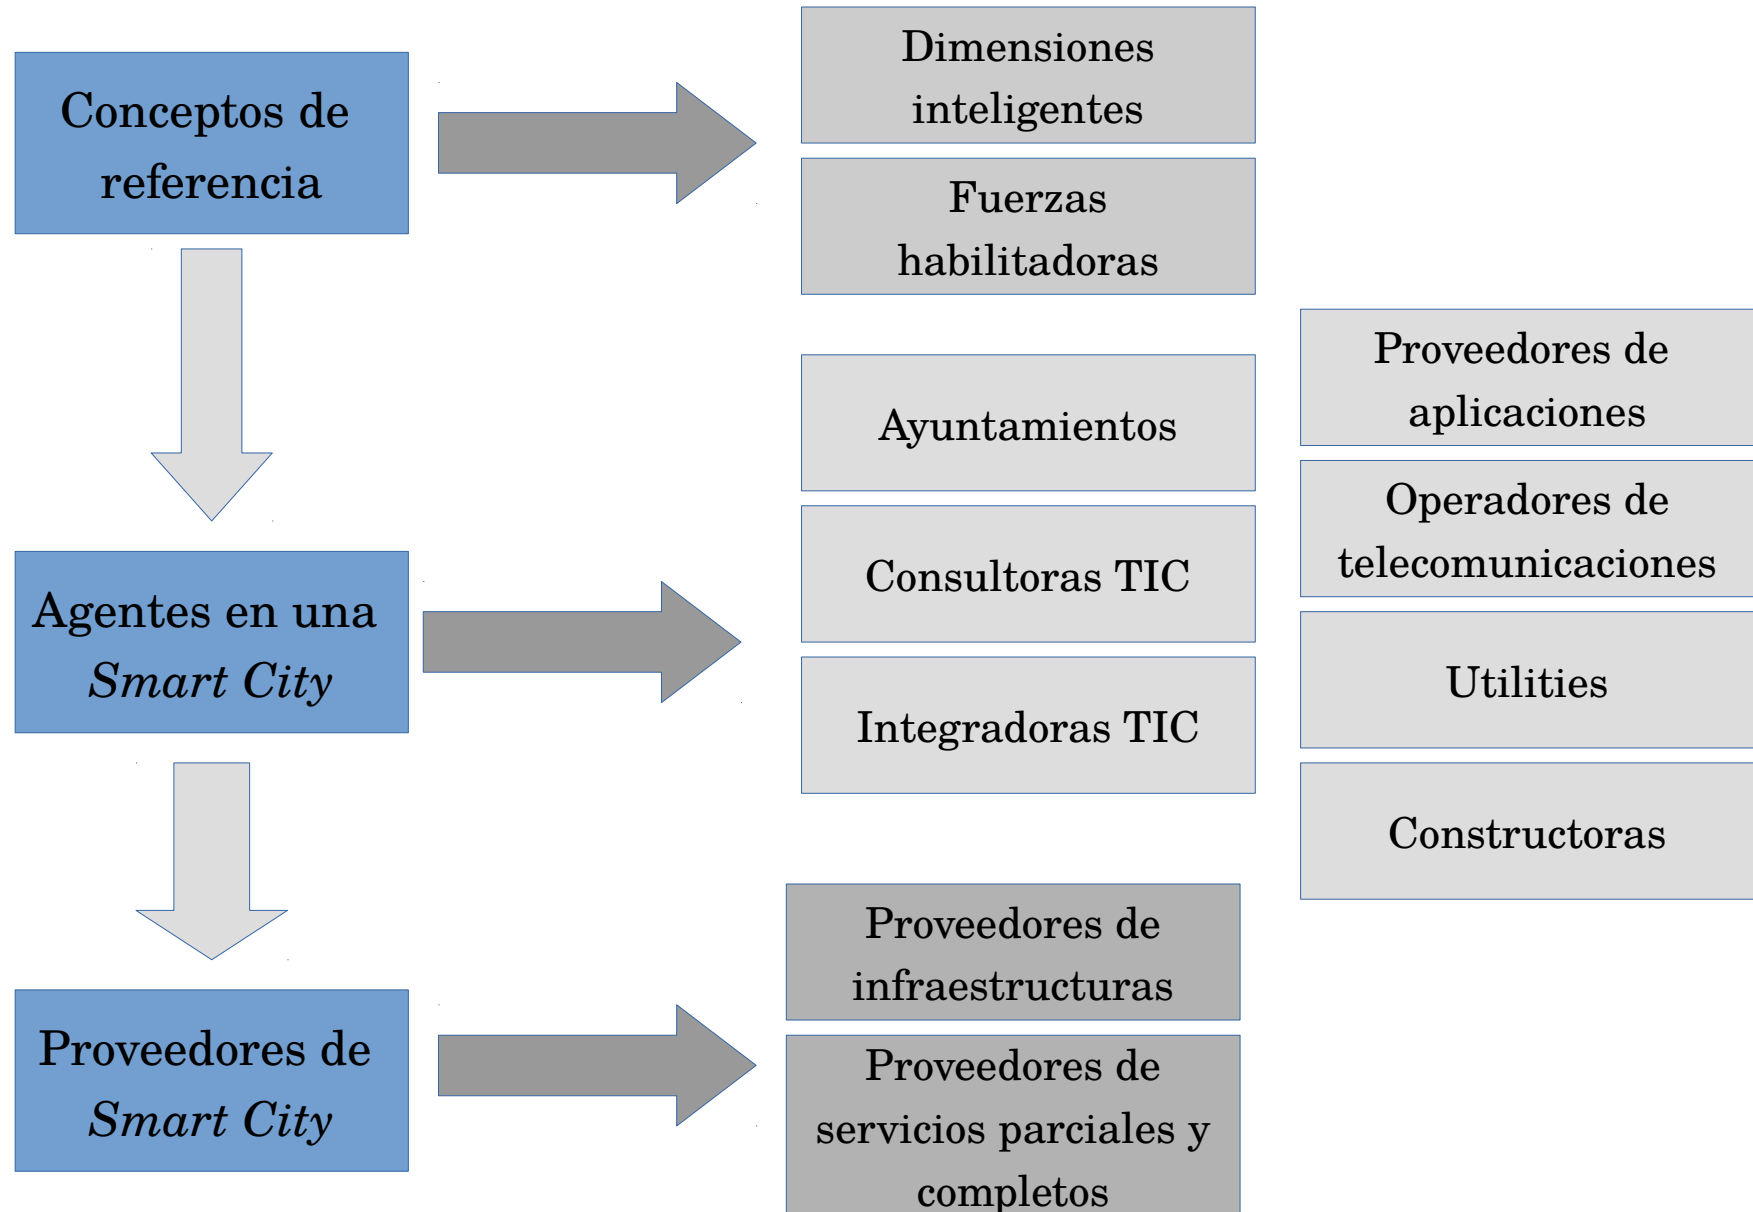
Conceptos de referencia

Dimensiones inteligentes

Fuerzas habilitadoras

Agentes en una Smart City

Ayuntamientos

Consultoras TIC

Integradoras TIC

Proveedores de aplicaciones

Operadores de telecomunicaciones

Utilities

Constructoras

Proveedores de Smart City

Proveedores de infraestructuras

Proveedores de servicios parciales y completos